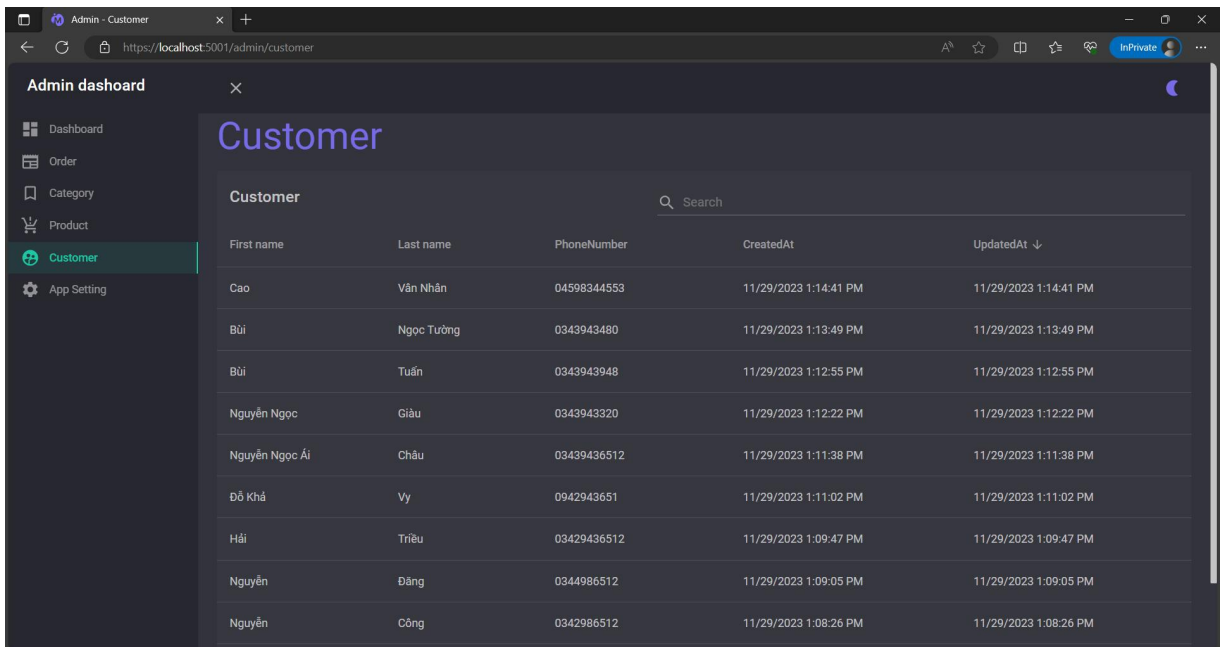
Admin - Customer

https://localhost:5001/admin/customer

InPrivate

Admin dashoard

Dashboard
Order
Category
Product
Customer
App Setting

Customer

Customer

Search

| First name | Last name | PhoneNumber | CreatedAt | UpdatedAt ↓ |
|---|---|---|---|---|
| Cao | Văn Nhân | 04598344553 | 11/29/2023 1:14:41 PM | 11/29/2023 1:14:41 PM |
| Bùi | Ngọc Tường | 0343943480 | 11/29/2023 1:13:49 PM | 11/29/2023 1:13:49 PM |
| Bùi | Tuấn | 0343943948 | 11/29/2023 1:12:55 PM | 11/29/2023 1:12:55 PM |
| Nguyễn Ngọc | Giàu | 0343943320 | 11/29/2023 1:12:22 PM | 11/29/2023 1:12:22 PM |
| Nguyễn Ngọc Ái | Châu | 03439436512 | 11/29/2023 1:11:38 PM | 11/29/2023 1:11:38 PM |
| Đỗ Khả | Vy | 0942943651 | 11/29/2023 1:11:02 PM | 11/29/2023 1:11:02 PM |
| Hải | Triều | 03429436512 | 11/29/2023 1:09:47 PM | 11/29/2023 1:09:47 PM |
| Nguyễn | Đăng | 0344986512 | 11/29/2023 1:09:05 PM | 11/29/2023 1:09:05 PM |
| Nguyễn | Công | 0342986512 | 11/29/2023 1:08:26 PM | 11/29/2023 1:08:26 PM |